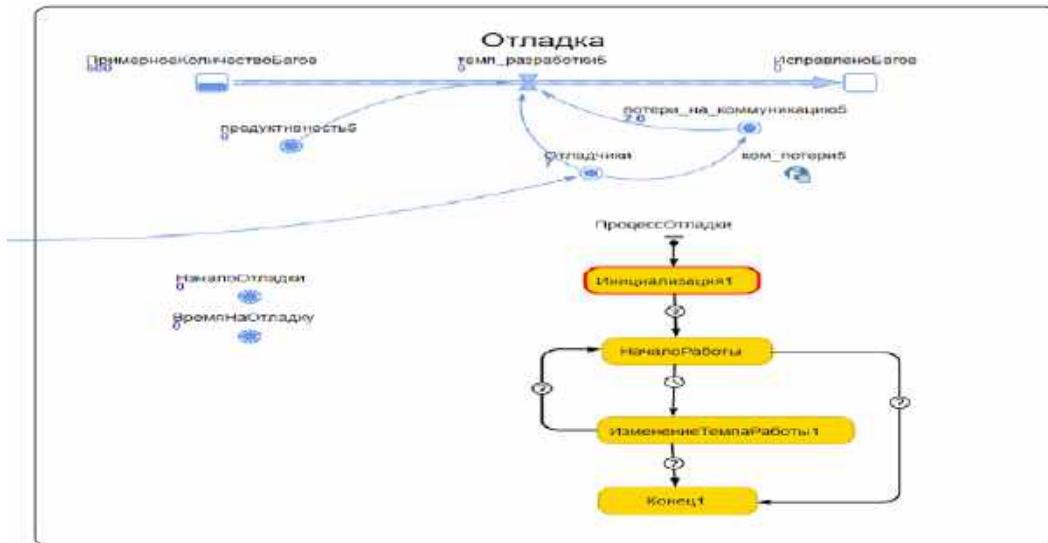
Отладка

ПримерноеКоличествоБагов
500

темп_разработки5
0

ИсправленоБагов

продуктивность5
0

потери_на_коммуникацию5
2.6

Отладчики
7

вом_потери5

ПроцессОтладки

Инициализация1

НачалоРаботы

ИзменениеТемпаРаботы1

Конец1

НачалоОтладки
0

ВремяНаОтладку
0